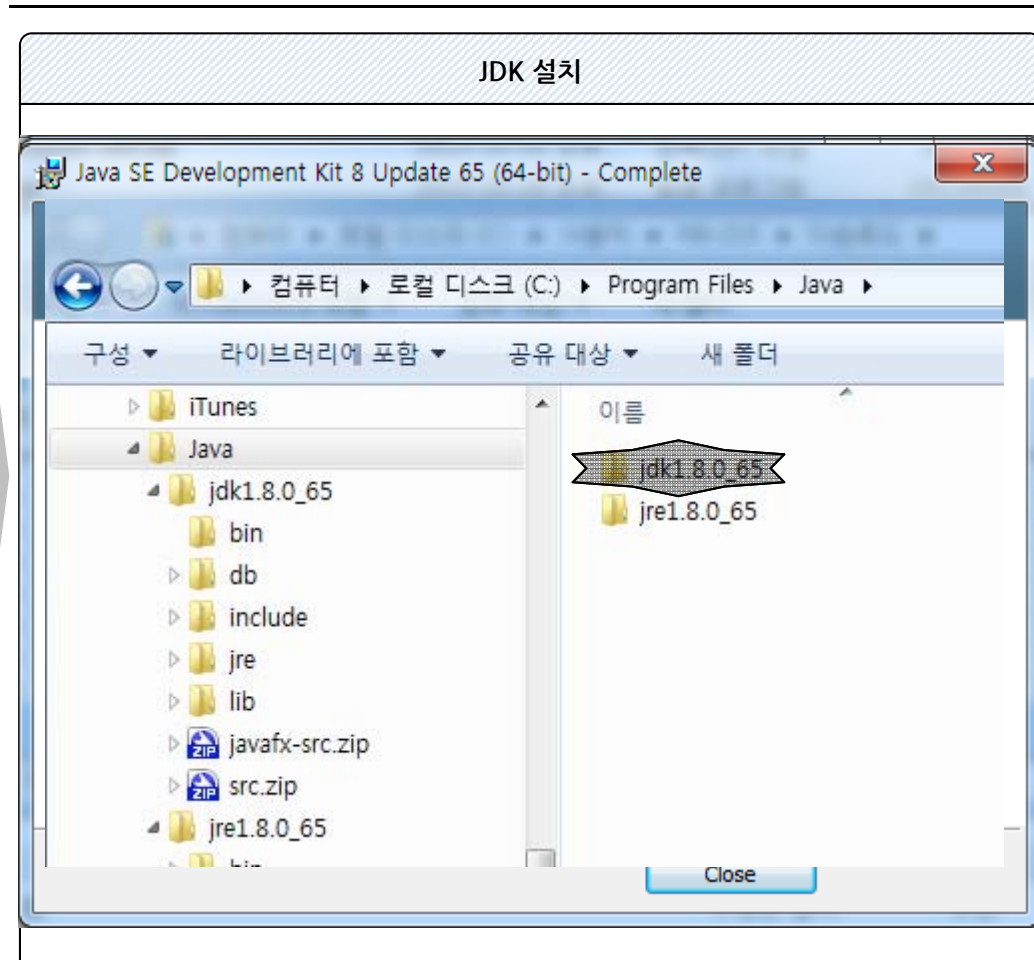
JDK 설치

Java SE Development Kit 8 Update 65 (64-bit) - Complete

▸ 컴퓨터 ▸ 로컬 디스크 (C:) ▸ Program Files ▸ Java ▸

구성 ▾ 라이브러리에 포함 ▾ 공유 대상 ▾ 새 폴더

iTunes
Java
jdk1.8.0_65
bin
db
include
jre
lib
javafx-src.zip
src.zip
jre1.8.0_65
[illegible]

이름
jdk1.8.0_65
jre1.8.0_65

Close